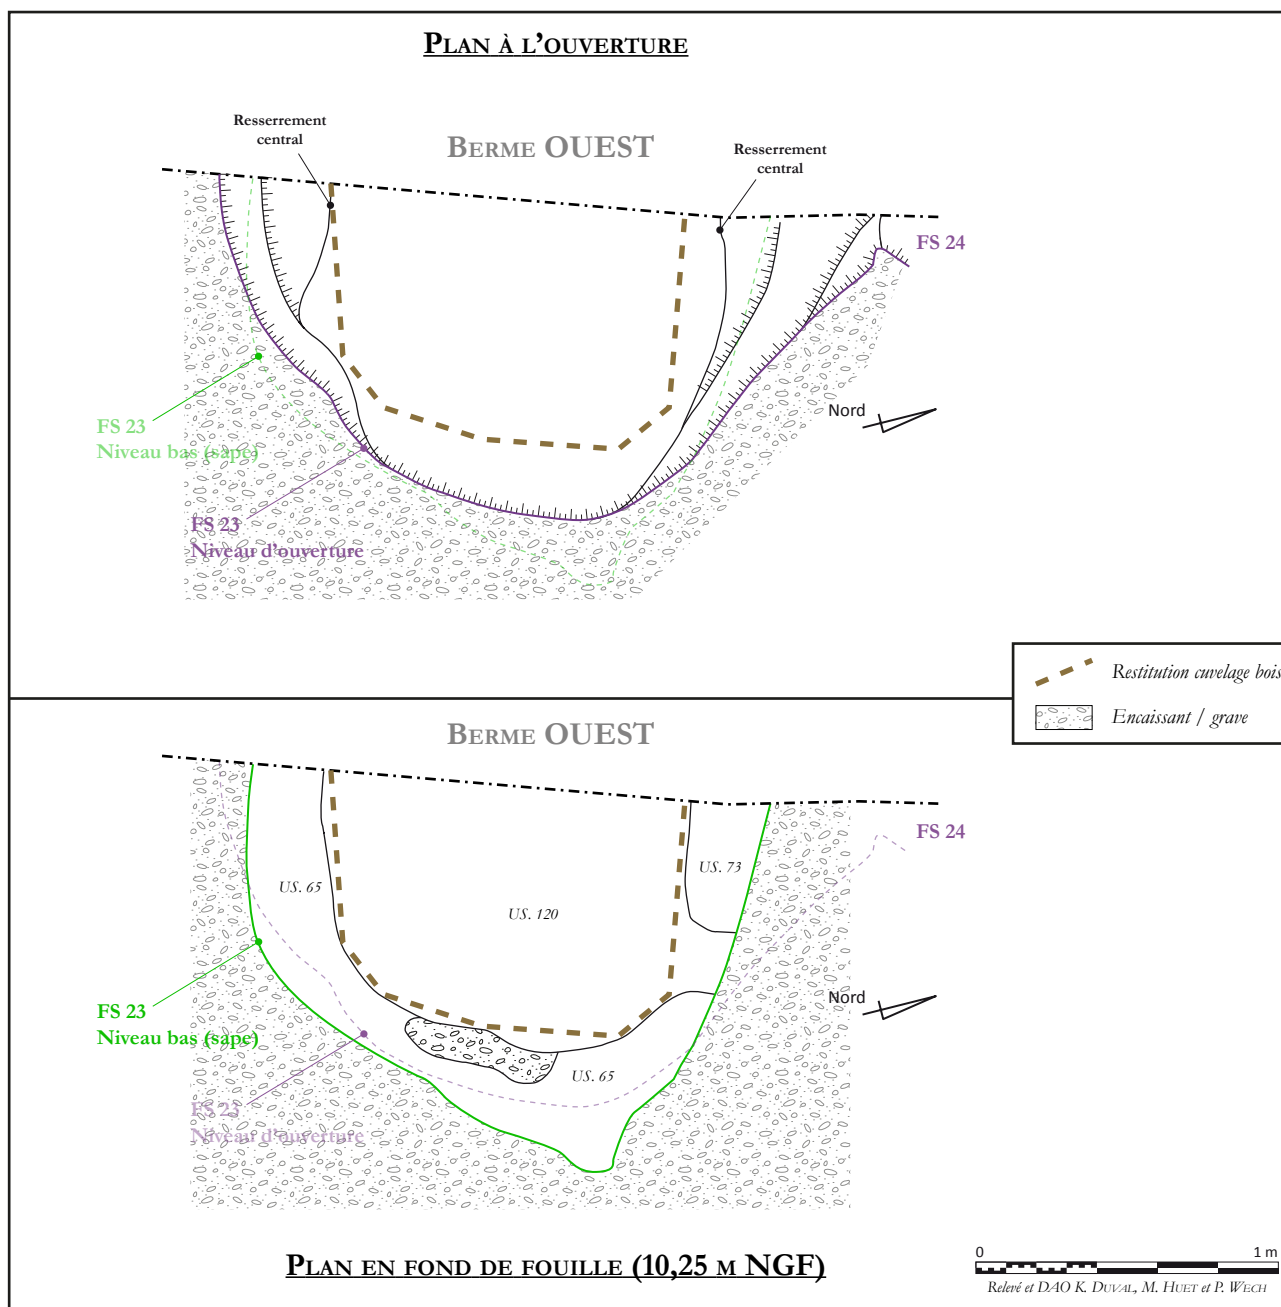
PLAN À L'OUVERTURE

Resserrement central

BERME OUEST

Resserrement central

FS 24

Nord

FS 23
Niveau bas (sape)

FS 23
Niveau d'ouverture

Restitution cuvelage bois

Encaissant / grave

BERME OUEST

FS 24

US. 65

US. 120

US. 73

Nord

FS 23
Niveau bas (sape)

US. 65

FS 23
Niveau d'ouverture

PLAN EN FOND DE FOUILLE (10,25 M NGF)

0

1 m

Relevé et DAO K. DUVAL, M. HUET et P. WECH